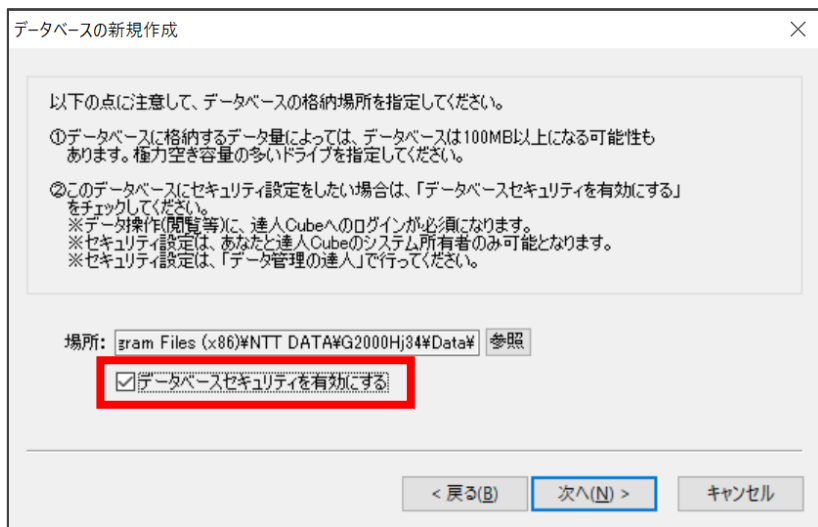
データベースの新規作成

×

以下の点に注意して、データベースの格納場所を指定してください。

①データベースに格納するデータ量によっては、データベースは100MB以上になる可能性もあります。極力空き容量の多いドライブを指定してください。

②このデータベースにセキュリティ設定をしたい場合は、「データベースセキュリティを有効にする」をチェックしてください。
※データ操作(閲覧等)に、達人Cubeへのログインが必須になります。
※セキュリティ設定は、あなたと達人Cubeのシステム所有者のみ可能となります。
※セキュリティ設定は、「データ管理の達人」で行ってください。

場所: gram Files (x86)¥NTT DATA¥G2000Hj34¥Data¥ 参照

☑データベースセキュリティを有効にする

< 戻る(B) 次へ(N) > キャンセル